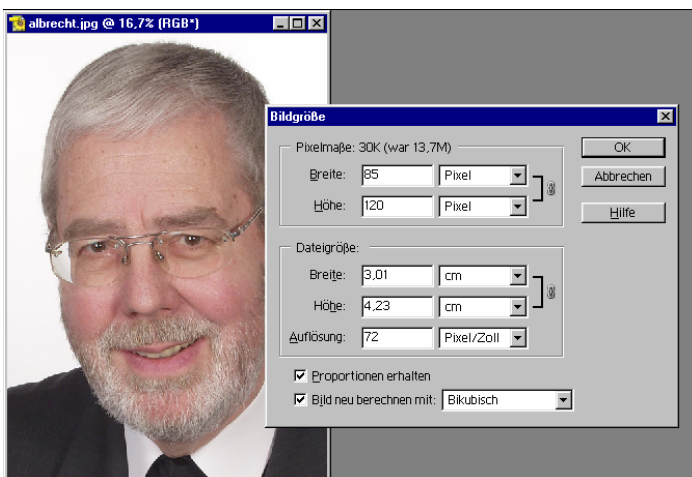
albrecht.jpg @ 16,7% (RGB*)

Bildgröße

Pixelmaße: 30K (war 13,7M)

Breite: 85 Pixel

Höhe: 120 Pixel

Dateigröße:

Breite: 3,01 cm

Höhe: 4,23 cm

Auflösung: 72 Pixel/Zoll

Proportionen erhalten

Bild neu berechnen mit: Bikubisch

OK

Abbrechen

Hilfe